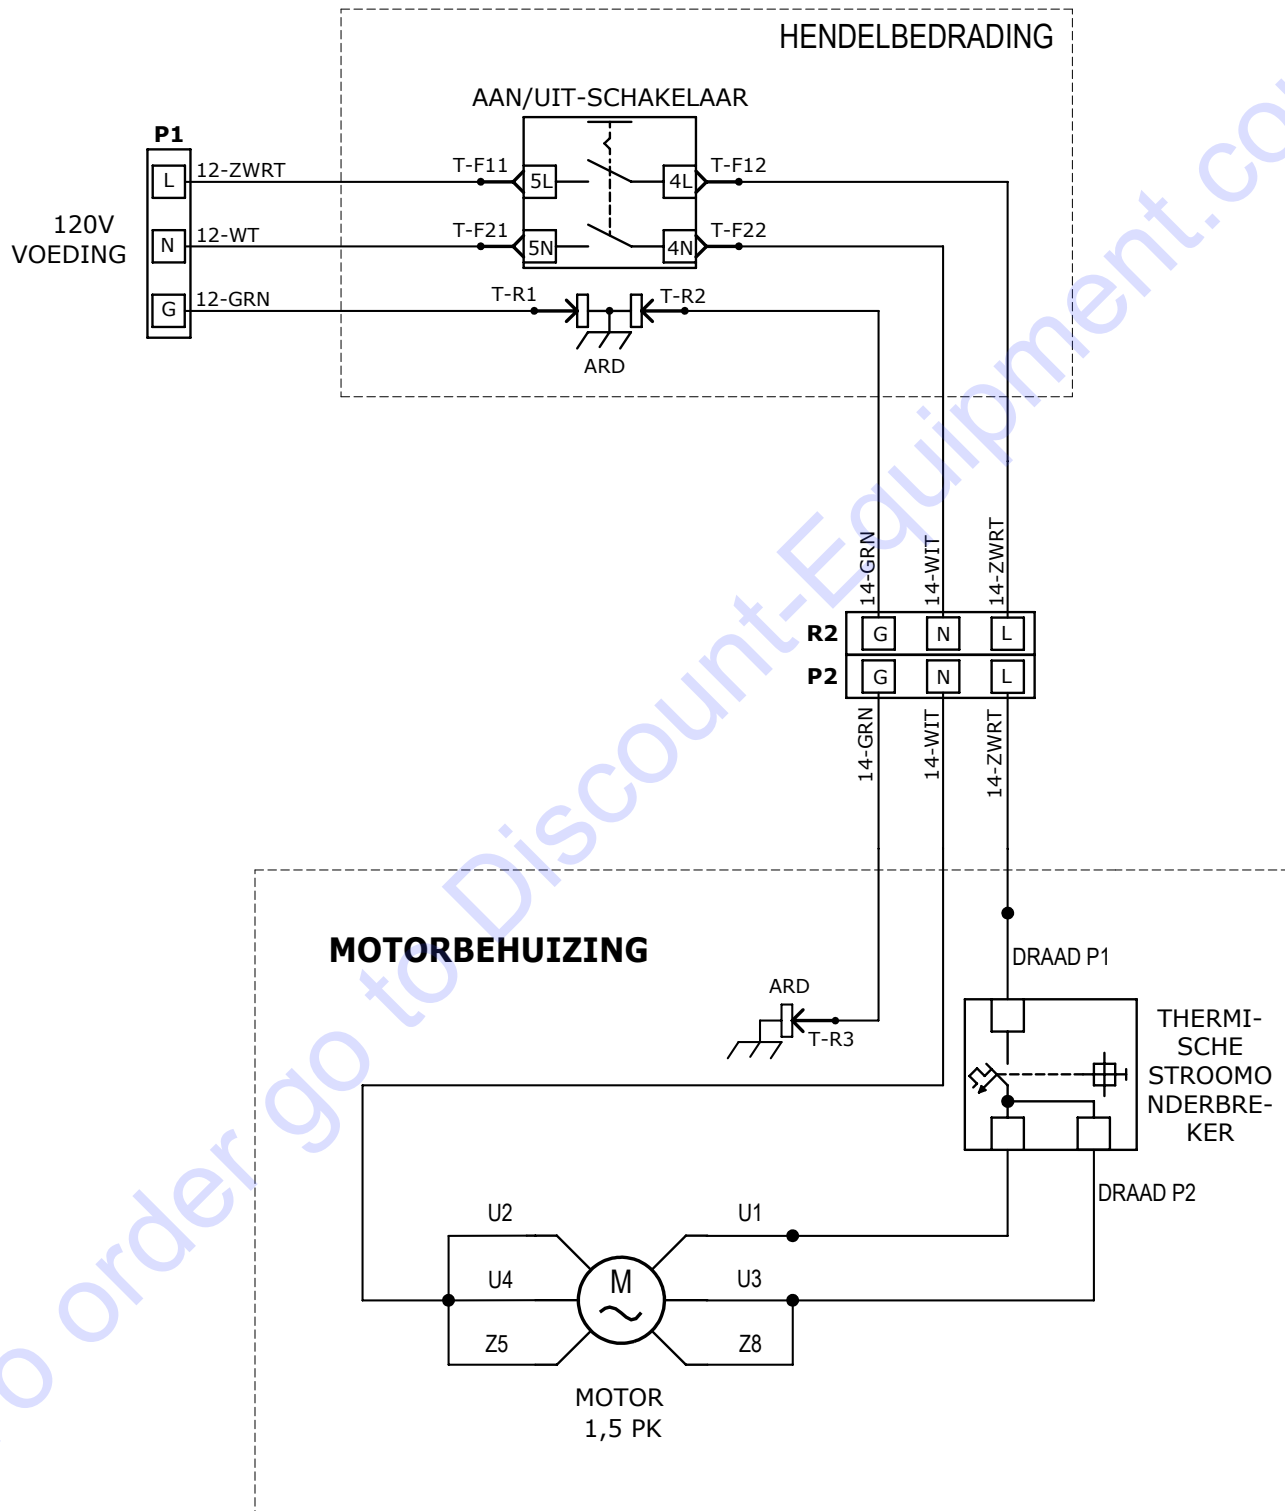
HENDELBEDRADING

AAN/UIT-SCHAKELAAR

P1

L 12-ZWRT

N 12-WT

G 12-GRN

120V VOEDING

T-F11 5L 4L T-F12

T-F21 5N 4N T-F22

T-R1 T-R2

ARD

14-GRN 14-WIT 14-ZWRT

R2 G N L

P2 G N L

14-GRN 14-WIT 14-ZWRT

MOTORBEHUIZING

DRAAD P1

ARD

T-R3

THERMISCHE STROOMONDERBREKER

DRAAD P2

U2 U1

U4 M U3

Z5 Z8

MOTOR 1,5 PK

So order go to Discount-Equipment.com